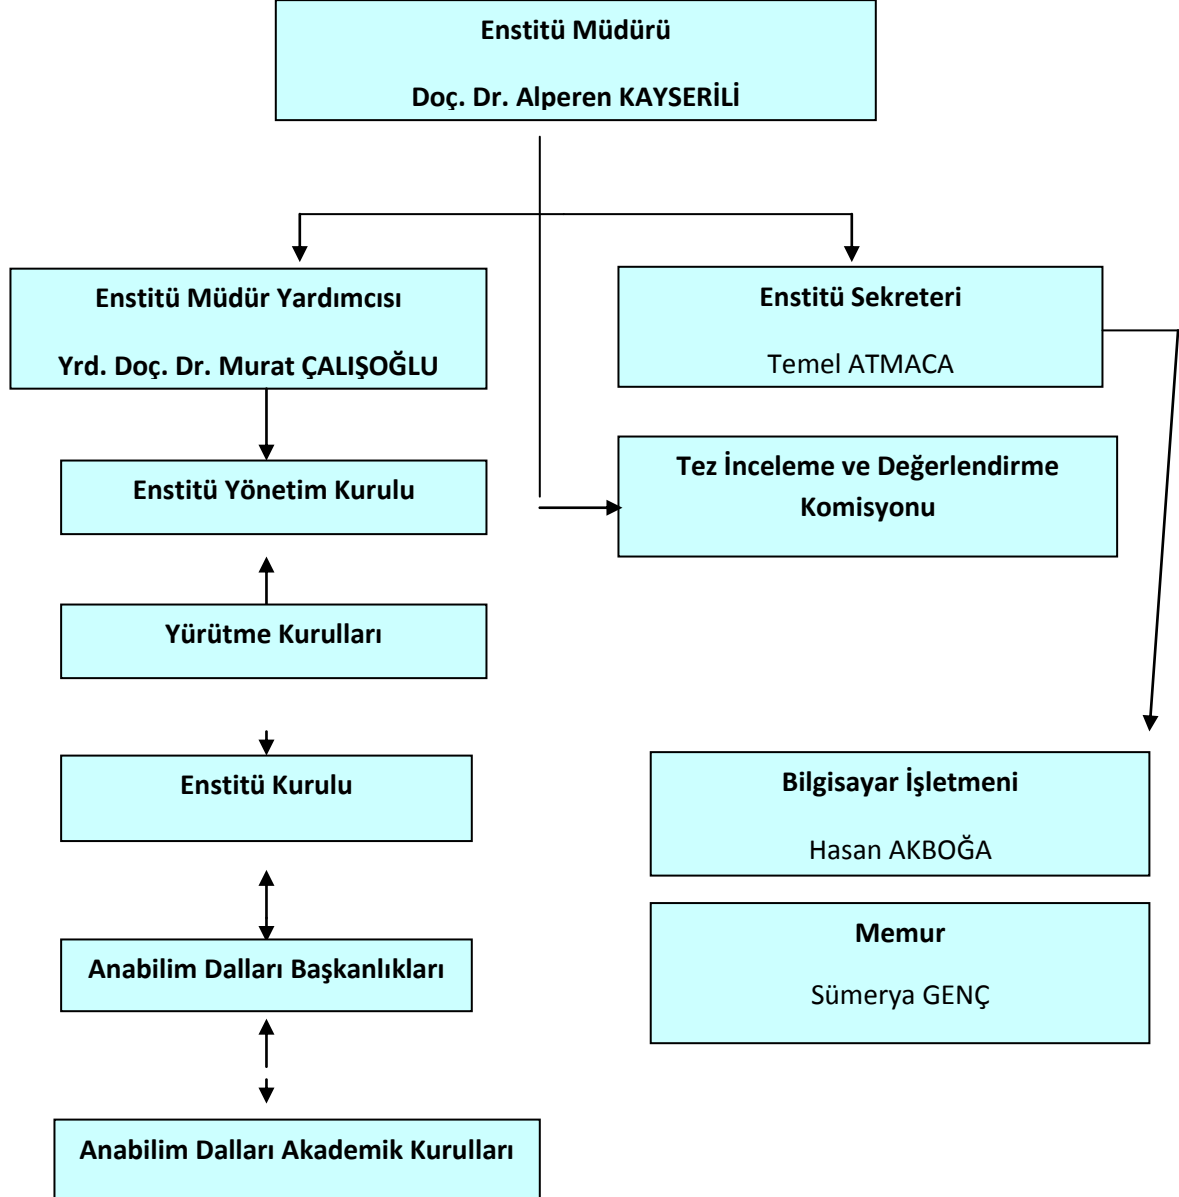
Enstitü Müdürü

Doç. Dr. Alperen KAYSERİLİ

Enstitü Müdür Yardımcısı

Yrd. Doç. Dr. Murat ÇALIŞOĞLU

Enstitü Sekreteri

Temel ATMACA

Enstitü Yönetim Kurulu

Tez İnceleme ve Değerlendirme Komisyonu

Yürütme Kurulları

Enstitü Kurulu

Bilgisayar İşletmeni

Hasan AKBOĞA

Memur

Sümerya GENÇ

Anabilim Dalları Başkanlıkları

Anabilim Dalları Akademik Kurulları